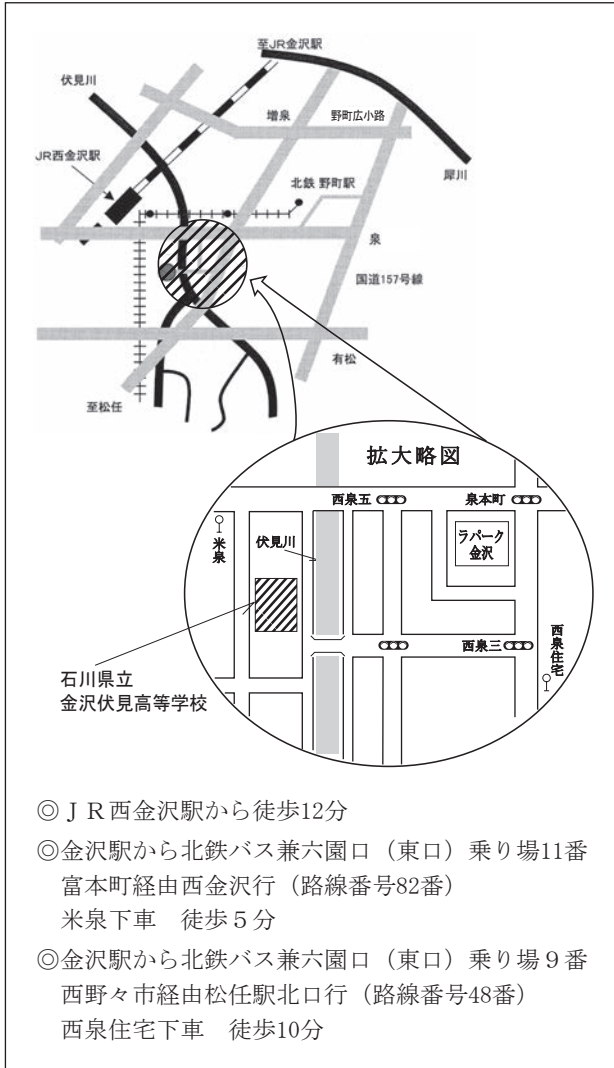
至JR金沢駅

伏見川

増泉

野町広小路

JR西金沢駅

犀川

北鉄 野町駅

泉

国道157号線

有松

至松任

拡大略図

西泉五

泉本町

米泉

伏見川

ラパーク金沢

西泉三

西泉住宅

石川県立
金沢伏見高等学校

◎ＪＲ西金沢駅から徒歩12分

◎金沢駅から北鉄バス兼六園口（東口）乗り場11番 富本町経由西金沢行（路線番号82番）
米泉下車　徒歩５分

◎金沢駅から北鉄バス兼六園口（東口）乗り場９番 西野々市経由松任駅北口行（路線番号48番）
西泉住宅下車　徒歩10分